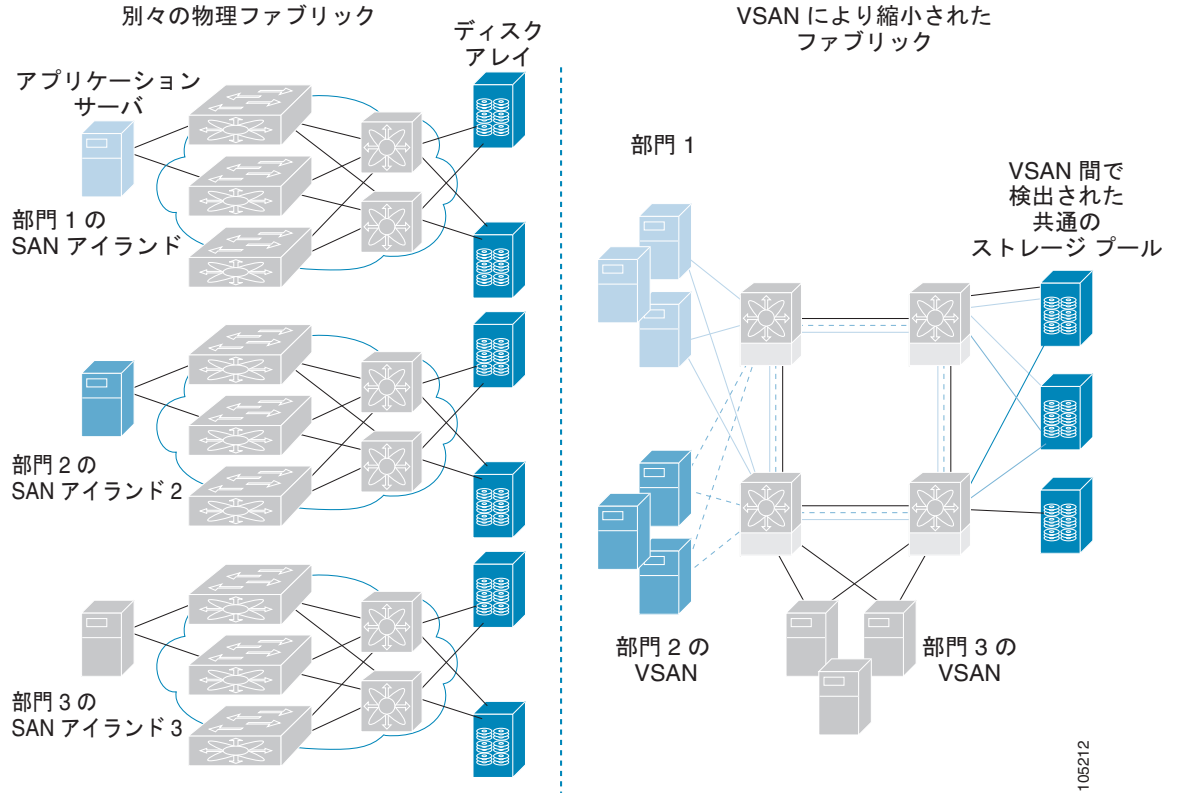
別々の物理ファブリック

ディスク
アレイ

アプリケーション
サーバ

部門 1 の
SAN アイランド

部門 2 の
SAN アイランド 2

部門 3 の
SAN アイランド 3

VSAN により縮小された
ファブリック

部門 1

VSAN 間で
検出された
共通の
ストレージ プール

部門 2 の
VSAN

部門 3 の
VSAN

105212